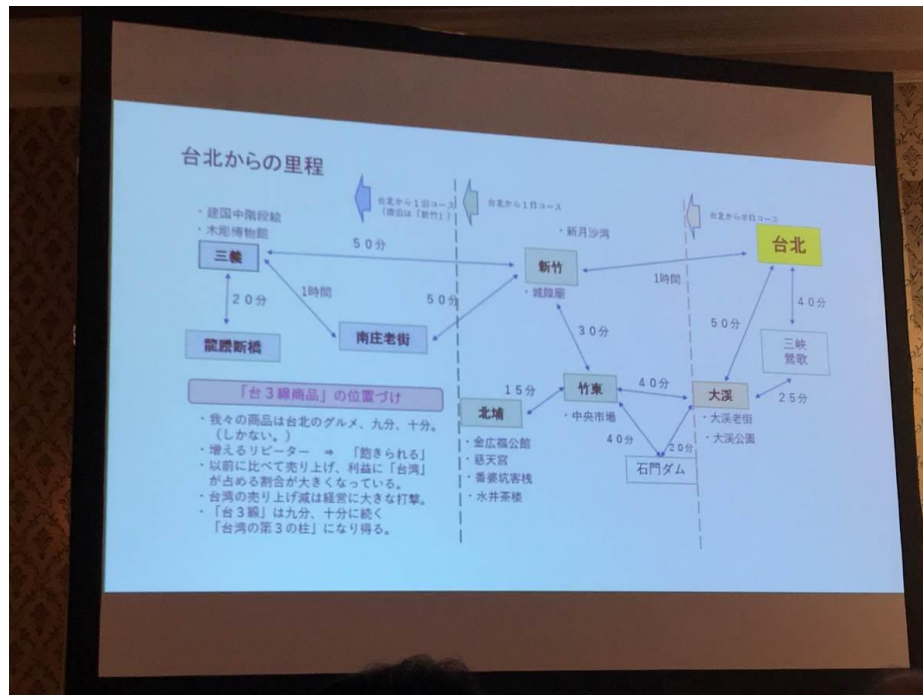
台北からの里程

台北から1日コース（宿泊は「新竹」）

台北から1日コース

台北から半日コース

・建国中剛殺鯨
・木彫博物館

三義

５０分

新月沙湾

新竹

台北

１時間

１時間

２０分

５０分

・城隍廟

４０分

３０分

５０分

龍騰断橋

南庄老街

三峡
鶯歌

「台３線商品」の位置づけ

１５分

竹東

４０分

大渓

２５分

北埔

・中央市場

・大渓老街

４０分

２０分

・大渓公園

・我々の商品は台北のグルメ、九分、十分。（しかない。）
・増えるリピーター　⇒　「飽きられる」
・以前に比べて売り上げ、利益に「台湾」が占める割合が大きくなっている。
・台湾の売り上げ減は経営に大きな打撃。
・「台３線」は九分、十分に続く「台湾の第３の柱」になり得る。

・金広福公館
・慈天宮
・番婆坑客桟
・水井茶楼

石門ダム